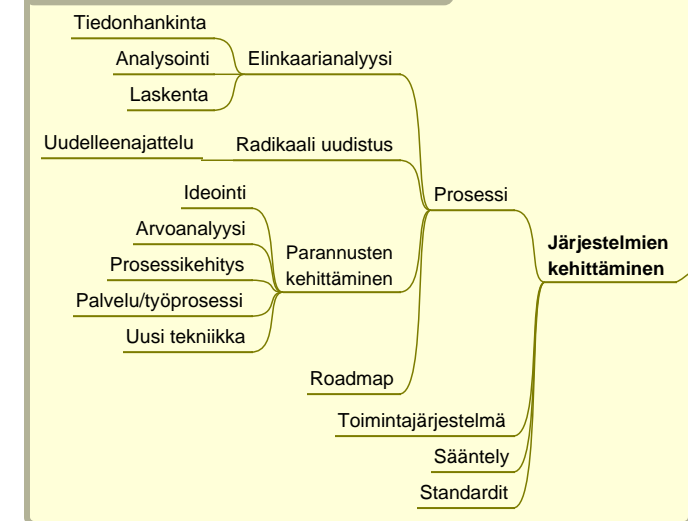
Tiedonhankinta
Analysointi
Laskenta
Elinkaarianalyysi
Uudelleenajattelu
Radikaali uudistus
Ideointi
Arvoanalyysi
Prosessikehitys
Palvelu/työprosessi
Uusi tekniikka
Parannusten kehittäminen
Prosessi
Järjestelmien kehittäminen
Roadmap
Toimintajärjestelmä
Sääntely
Standardit